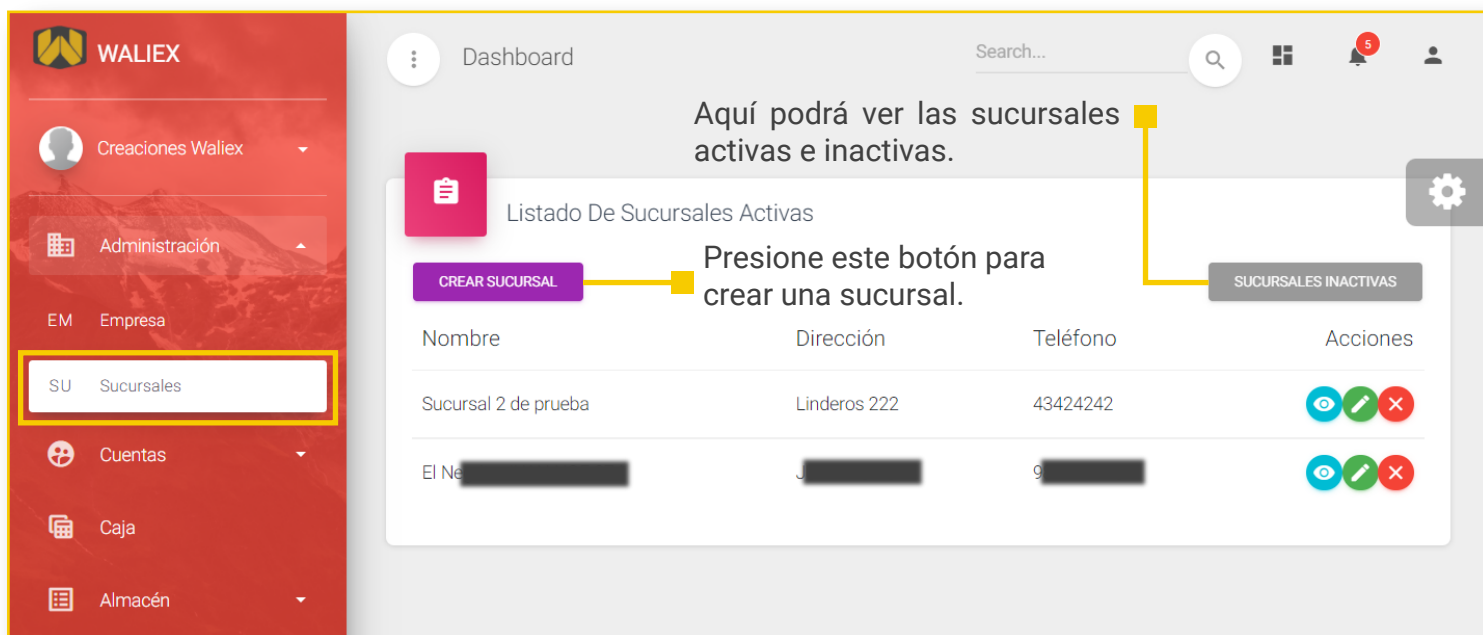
WALIEX

Creaciones Waliex

Administración

EM Empresa

SU Sucursales

Cuentas

Caja

Almacén

Dashboard

Search...

5

Aquí podrá ver las sucursales activas e inactivas.

Listado De Sucursales Activas

CREAR SUCURSAL

Presione este botón para crear una sucursal.

SUCURSALES INACTIVAS

| Nombre | Dirección | Teléfono | Acciones |
|---|---|---|---|
| Sucursal 2 de prueba | Linderos 222 | 43424242 | |
| El Ne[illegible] | J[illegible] | 9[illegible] | |